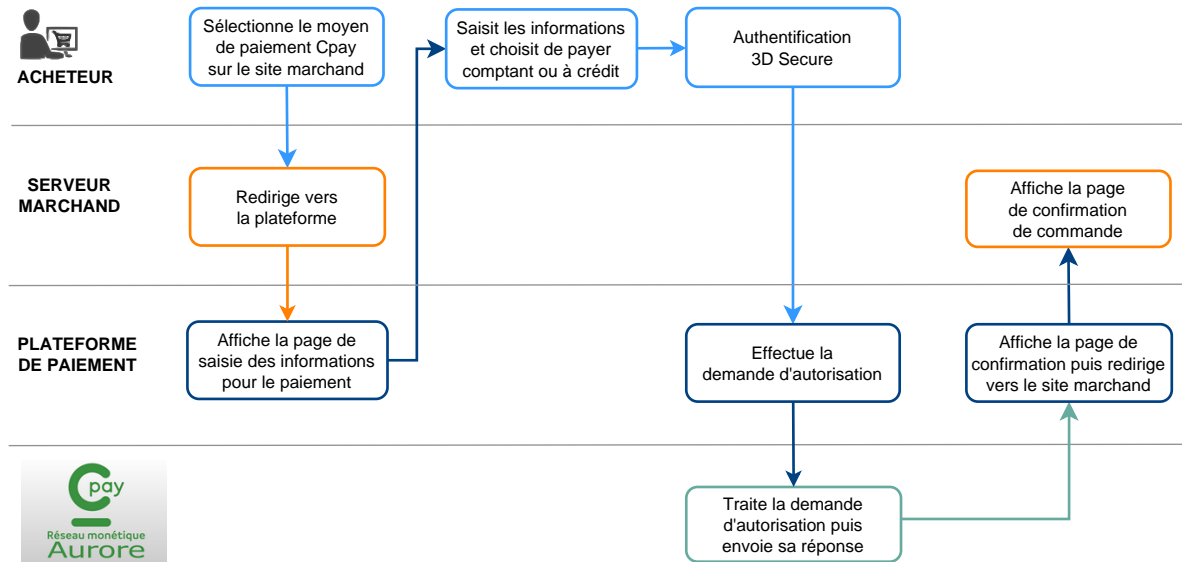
ACHETEUR

Sélectionne le moyen de paiement Cpay sur le site marchand

Saisit les informations et choisit de payer comptant ou à crédit

Authentification 3D Secure

SERVEUR MARCHAND

Redirige vers la plateforme

Affiche la page de confirmation de commande

PLATEFORME DE PAIEMENT

Affiche la page de saisie des informations pour le paiement

Effectue la demande d'autorisation

Affiche la page de confirmation puis redirige vers le site marchand

C pay
Réseau monétique
Aurore

Traite la demande d'autorisation puis envoie sa réponse